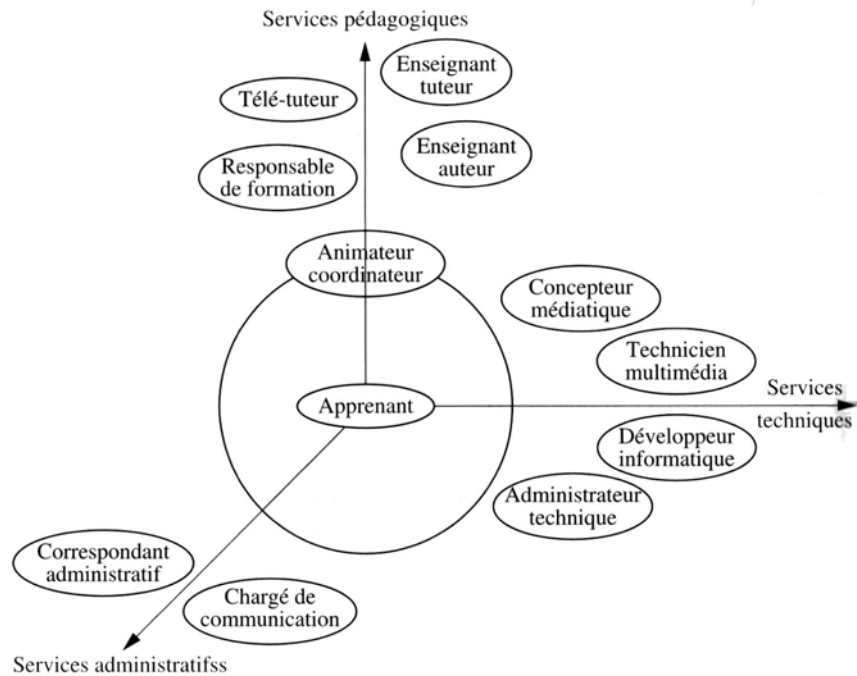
Services pédagogiques

Enseignant tuteur

Télé-tuteur

Enseignant auteur

Responsable de formation

Animateur coordinateur

Concepteur médiatique

Technicien multimédia

Services techniques

Apprenant

Développeur informatique

Administrateur technique

Correspondant administratif

Chargé de communication

Services administratifss